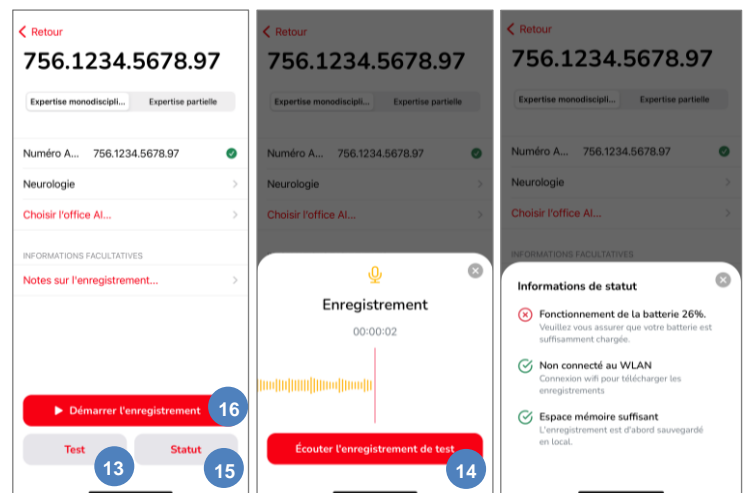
Retour

756.1234.5678.97

Expertise monodiscipli... | Expertise partielle

Numéro A... 756.1234.5678.97

Neurologie

Choisir l'office AI...

INFORMATIONS FACULTATIVES

Notes sur l'enregistrement...

Démarrer l'enregistrement

16

Test

13

Statut

15

Retour

756.1234.5678.97

Expertise monodiscipli... | Expertise partielle

Numéro A... 756.1234.5678.97

Neurologie

Choisir l'office AI...

Enregistrement

00:00:02

Écouter l'enregistrement de test

14

Retour

756.1234.5678.97

Expertise monodiscipli... | Expertise partielle

Numéro A... 756.1234.5678.97

Neurologie

Choisir l'office AI...

INFORMATIONS FACULTATIVES

Informations de statut

Fonctionnement de la batterie 26%.
Veuillez vous assurer que votre batterie est suffisamment chargée.

Non connecté au WLAN
Connexion wifi pour télécharger les enregistrements

Espace mémoire suffisant
L'enregistrement est d'abord sauvegardé en local.